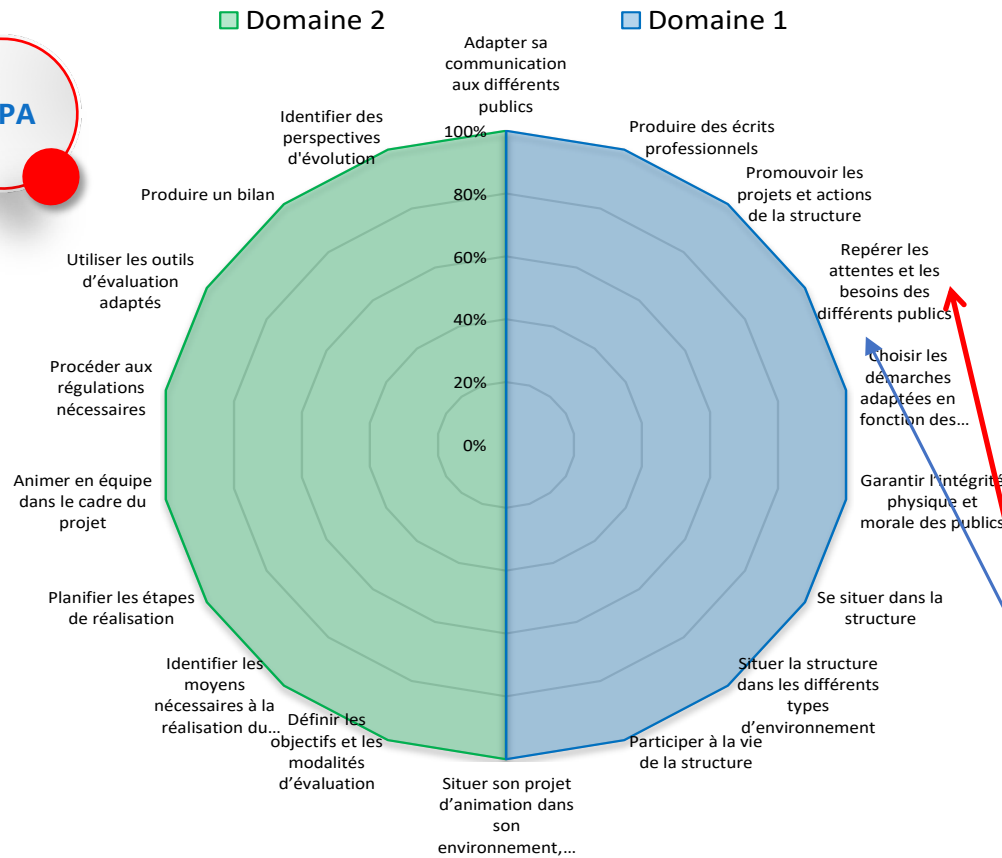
PA

Domaine 2
Domaine 1

Adapter sa communication aux différents publics

100%
80%
60%
40%
20%
0%

Produire des écrits professionnels

Promouvoir les projets et actions de la structure

Repérer les attentes et les besoins des différents publics

Choisir les démarches adaptées en fonction des…

Garantir l'intégrité physique et morale des publics

Se situer dans la structure

Situer la structure dans les différents types d'environnement

Participer à la vie de la structure

Situer son projet d'animation dans son environnement,…

Définir les objectifs et les modalités d'évaluation

Identifier les moyens nécessaires à la réalisation du…

Planifier les étapes de réalisation

Animer en équipe dans le cadre du projet

Procéder aux régulations nécessaires

Utiliser les outils d'évaluation adaptés

Produire un bilan

Identifier des perspectives d'évolution